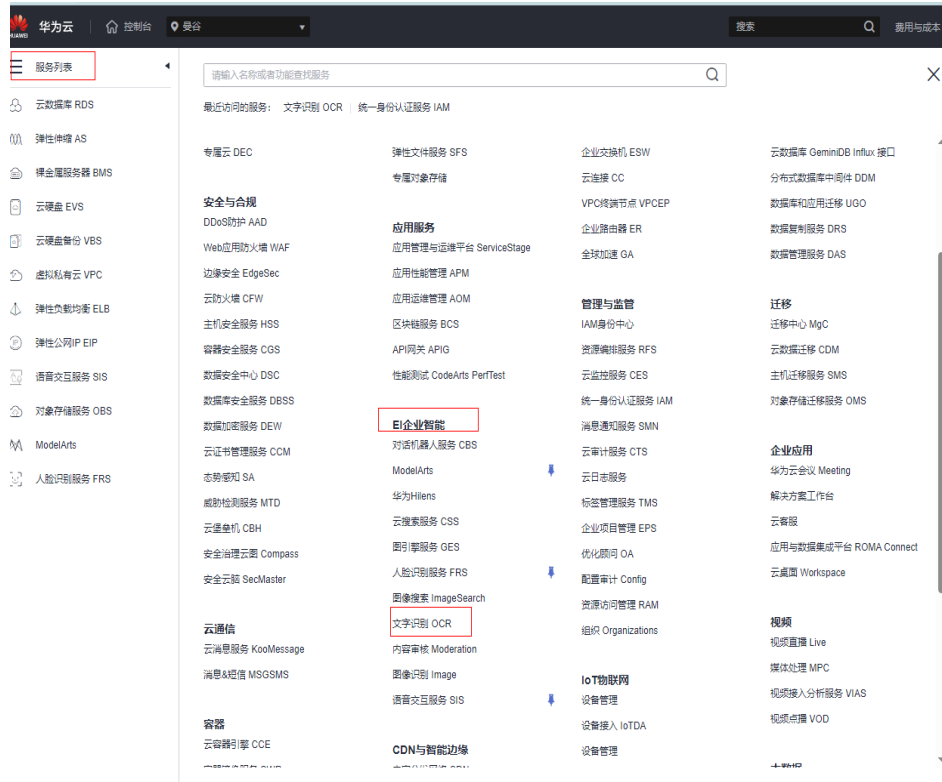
HUAWEI 华为云 | 控制台 曼谷 ▾

搜索 费用与成本

服务列表

云数据库 RDS
弹性伸缩 AS
裸金属服务器 BMS
云硬盘 EVS
云硬盘备份 VBS
虚拟私有云 VPC
弹性负载均衡 ELB
弹性公网IP EIP
语音交互服务 SIS
对象存储服务 OBS
ModelArts
人脸识别服务 FRS

请输入名称或者功能查找服务

最近访问的服务： 文字识别 OCR | 统一身份认证服务 IAM

专属云 DEC

安全与合规
DDoS防护 AAD
Web应用防火墙 WAF
边缘安全 EdgeSec
云防火墙 CFW
主机安全服务 HSS
容器安全服务 CGS
数据安全中心 DSC
数据库安全服务 DBSS
数据加密服务 DEW
云证书管理服务 CCM
态势感知 SA
威胁检测服务 MTD
云堡垒机 CBH
安全治理云图 Compass
安全云脑 SecMaster

云通信
云消息服务 KooMessage
消息&短信 MSGSMS

容器
云容器引擎 CCE

弹性文件服务 SFS
专属对象存储

应用服务
应用管理与运维平台 ServiceStage
应用性能管理 APM
应用运维管理 AOM
区块链服务 BCS
API网关 APIG
性能测试 CodeArts PerfTest

EI企业智能
对话机器人服务 CBS
ModelArts
华为HiLens
云搜索服务 CSS
图引擎服务 GES
人脸识别服务 FRS
图像搜索 ImageSearch
文字识别 OCR
内容审核 Moderation
图像识别 Image
语音交互服务 SIS

CDN与智能边缘

企业交换机 ESW
云连接 CC
VPC终端节点 VPCEP
企业路由器 ER
全球加速 GA

管理与监管
IAM身份中心
资源编排服务 RFS
云监控服务 CES
统一身份认证服务 IAM
消息通知服务 SMN
云审计服务 CTS
云日志服务
标签管理服务 TMS
企业项目管理 EPS
优化顾问 OA
配置审计 Config
资源访问管理 RAM
组织 Organizations

IoT物联网
设备管理
设备接入 IoTDA
设备管理

云数据库 GeminiDB Influx 接口
分布式数据库中间件 DDM
数据库和应用迁移 UGO
数据复制服务 DRS
数据管理服务 DAS

迁移
迁移中心 MgC
云数据迁移 CDM
主机迁移服务 SMS
对象存储迁移服务 OMS

企业应用
华为云会议 Meeting
解决方案工作台
云客服
应用与数据集成平台 ROMA Connect
云桌面 Workspace

视频
视频直播 Live
媒体处理 MPC
视频接入分析服务 VIAS
视频点播 VOD

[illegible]